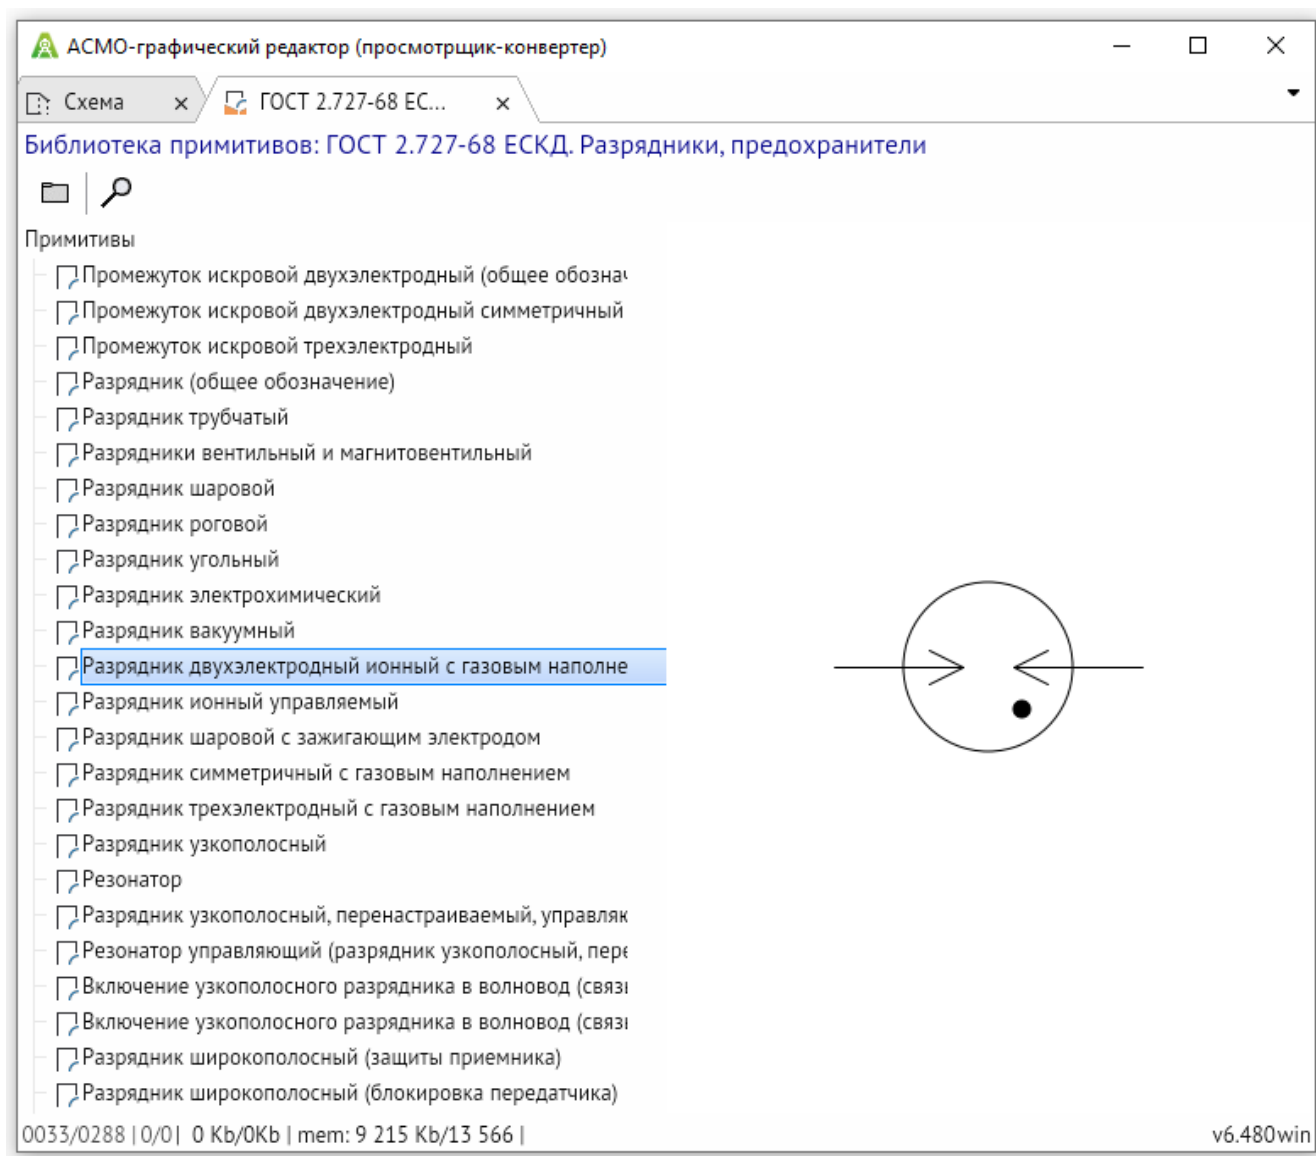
АСМО-графический редактор (просмотрщик-конвертер)

Схема ×
ГОСТ 2.727-68 ЕС... ×

Библиотека примитивов: ГОСТ 2.727-68 ЕСКД. Разрядники, предохранители

Примитивы

Промежуток искровой двухэлектродный (общее обозна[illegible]
Промежуток искровой двухэлектродный симметричный
Промежуток искровой трехэлектродный
Разрядник (общее обозначение)
Разрядник трубчатый
Разрядники вентильный и магнитовентильный
Разрядник шаровой
Разрядник роговой
Разрядник угольный
Разрядник электрохимический
Разрядник вакуумный
Разрядник двухэлектродный ионный с газовым наполне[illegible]
Разрядник ионный управляемый
Разрядник шаровой с зажигающим электродом
Разрядник симметричный с газовым наполнением
Разрядник трехэлектродный с газовым наполнением
Разрядник узкополосный
Резонатор
Разрядник узкополосный, перенастраиваемый, управля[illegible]
Резонатор управляющий (разрядник узкополосный, пер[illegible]
Включение узкополосного разрядника в волновод (связ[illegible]
Включение узкополосного разрядника в волновод (связ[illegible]
Разрядник широкополосный (защиты приемника)
Разрядник широкополосный (блокировка передатчика)

0033/0288 | 0/0 | 0 Kb/0Kb | mem: 9 215 Kb/13 566 |
v6.480win